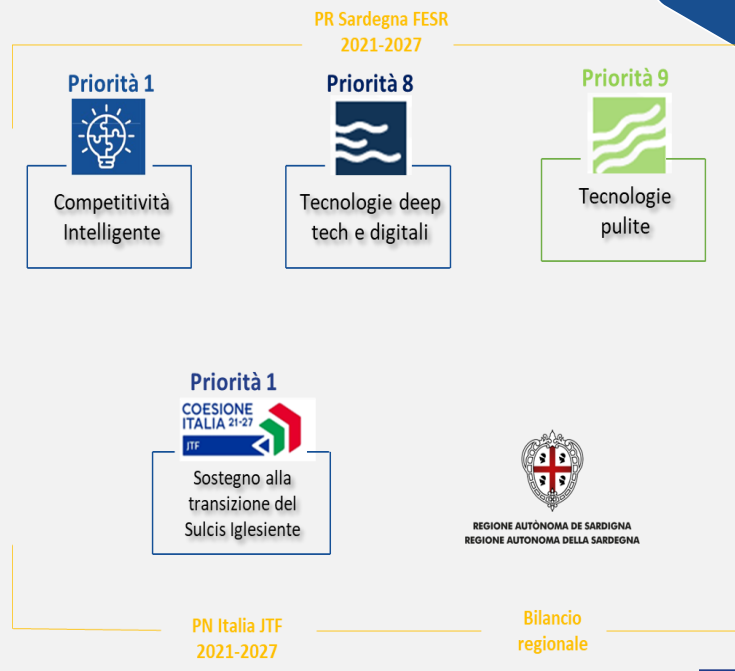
PR Sardegna FESR
2021-2027

Priorità 1

Competitività Intelligente

Priorità 8

Tecnologie deep tech e digitali

Priorità 9

Tecnologie pulite

Priorità 1

COESIONE ITALIA 21-27
JTF

Sostegno alla transizione del Sulcis Iglesiente

REGIONE AUTÒNOMA DE SARDIGNA
REGIONE AUTONOMA DELLA SARDEGNA

PN Italia JTF
2021-2027

Bilancio regionale